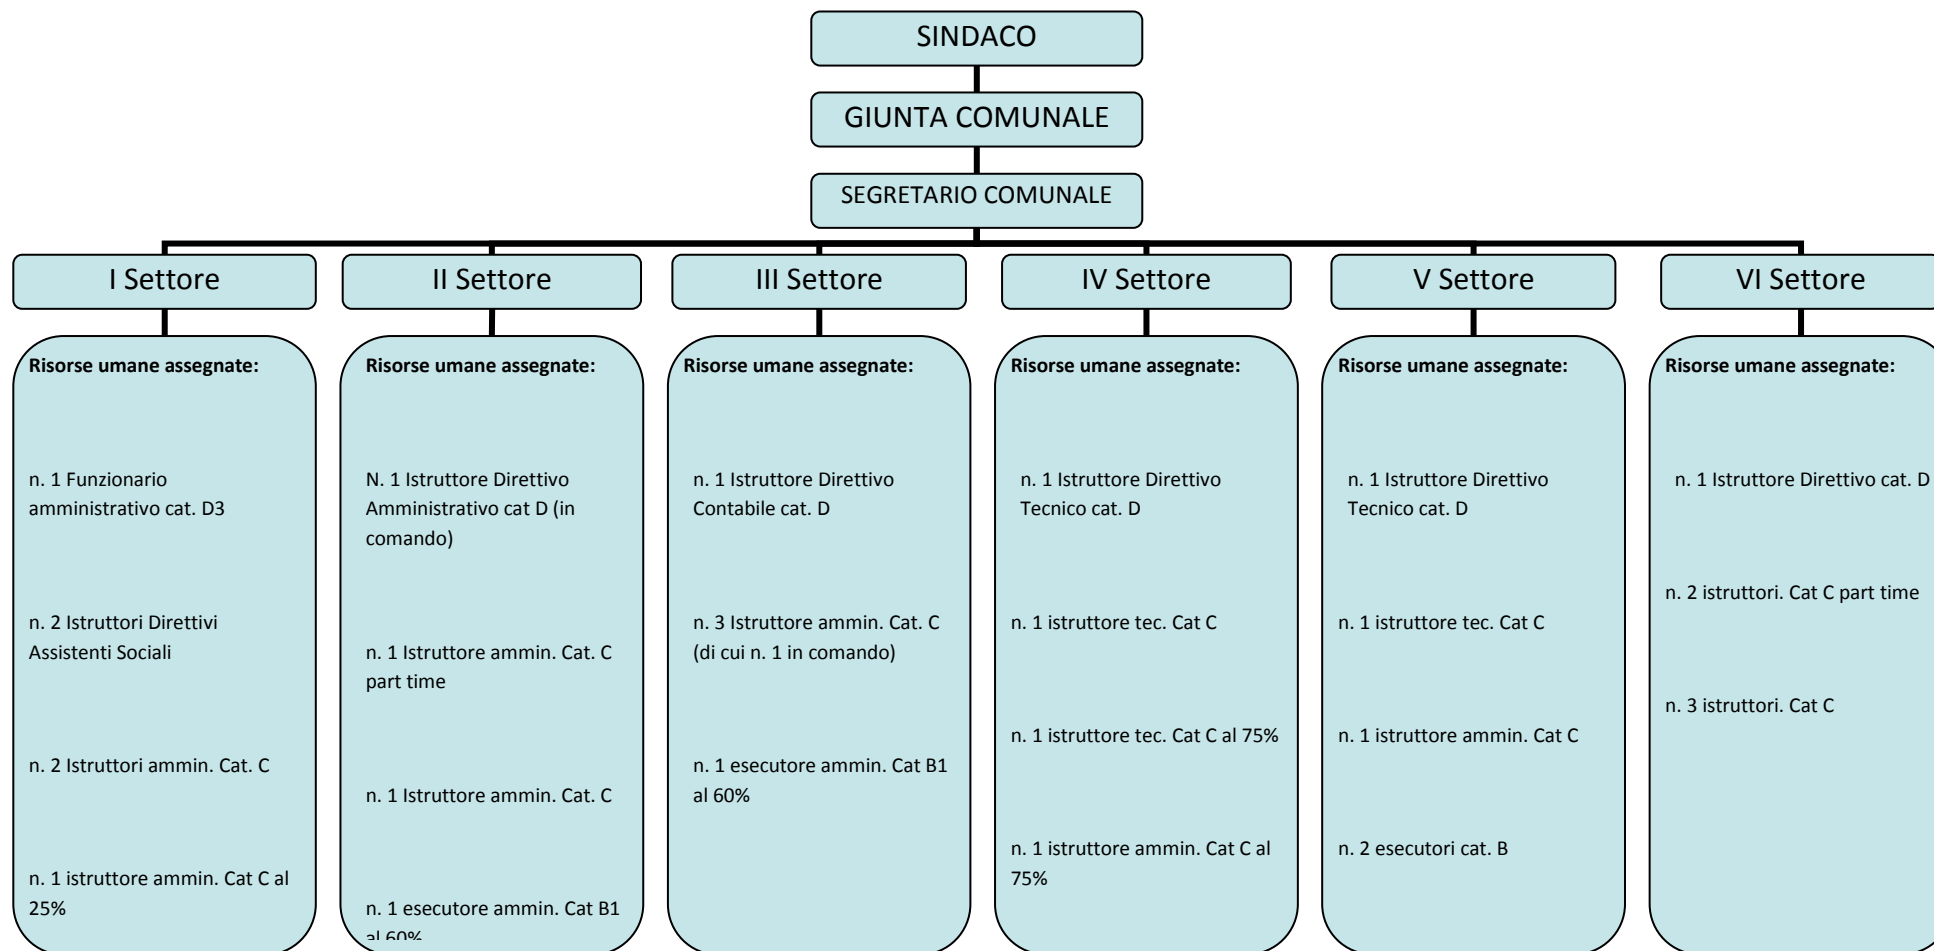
SINDACO

GIUNTA COMUNALE

SEGRETARIO COMUNALE

I Settore

Risorse umane assegnate:

n. 1 Funzionario amministrativo cat. D3

n. 2 Istruttori Direttivi Assistenti Sociali

n. 2 Istruttori ammin. Cat. C

n. 1 istruttore ammin. Cat C al 25%

II Settore

Risorse umane assegnate:

N. 1 Istruttore Direttivo Amministrativo cat D (in comando)

n. 1 Istruttore ammin. Cat. C part time

n. 1 Istruttore ammin. Cat. C

n. 1 esecutore ammin. Cat B1 al 60%

III Settore

Risorse umane assegnate:

n. 1 Istruttore Direttivo Contabile cat. D

n. 3 Istruttore ammin. Cat. C (di cui n. 1 in comando)

n. 1 esecutore ammin. Cat B1 al 60%

IV Settore

Risorse umane assegnate:

n. 1 Istruttore Direttivo Tecnico cat. D

n. 1 istruttore tec. Cat C

n. 1 istruttore tec. Cat C al 75%

n. 1 istruttore ammin. Cat C al 75%

V Settore

Risorse umane assegnate:

n. 1 Istruttore Direttivo Tecnico cat. D

n. 1 istruttore tec. Cat C

n. 1 istruttore ammin. Cat C

n. 2 esecutori cat. B

VI Settore

Risorse umane assegnate:

n. 1 Istruttore Direttivo cat. D

n. 2 istruttori. Cat C part time

n. 3 istruttori. Cat C